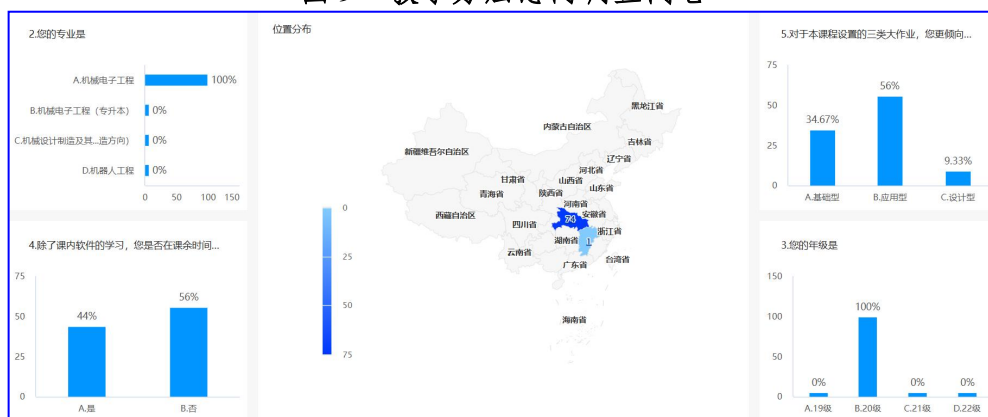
2.您的专业是

A.机械电子工程 100%
B.机械电子工程（专升本） 0%
C.机械设计制造及其...造方向） 0%
D.机器人工程 0%

0 50 100 150

位置分布

黑龙江省
内蒙古自治区
吉林省
新疆维吾尔自治区
辽宁省
河北省
甘肃省
山西省
青海省
陕西省
山东省
河南省
西藏自治区
四川省
70
安徽省
浙江省
湖南省
1
云南省
广东省
台湾省
海南省

0
25
50
75

5.对于本课程设置的三类大作业，您更倾向...

75
50
25
0
34.67%
56%
9.33%
A.基础型 B.应用型 C.设计型

4.除了课内软件的学习，您是否在课余时间...

75
50
25
0
44%
56%
A.是 B.否

3.您的年级是

150
100
50
0
0%
100%
0%
0%
A.19级 B.20级 C.21级 D.22级